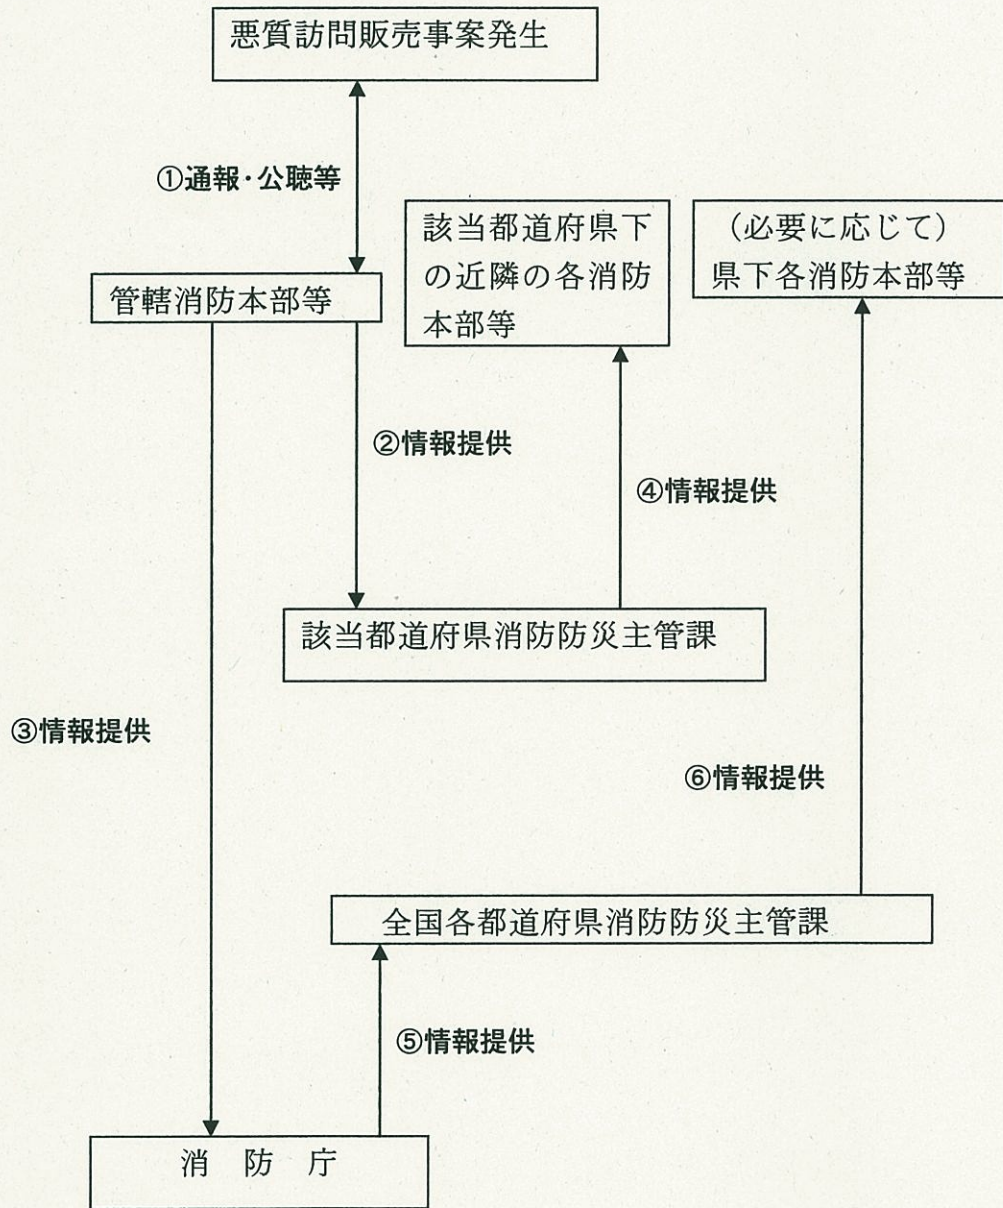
悪質訪問販売事案発生

①通報・公聴等

管轄消防本部等

該当都道府県下の近隣の各消防本部等

（必要に応じて）県下各消防本部等

②情報提供

④情報提供

該当都道府県消防防災主管課

③情報提供

⑥情報提供

全国各都道府県消防防災主管課

⑤情報提供

消　防　庁